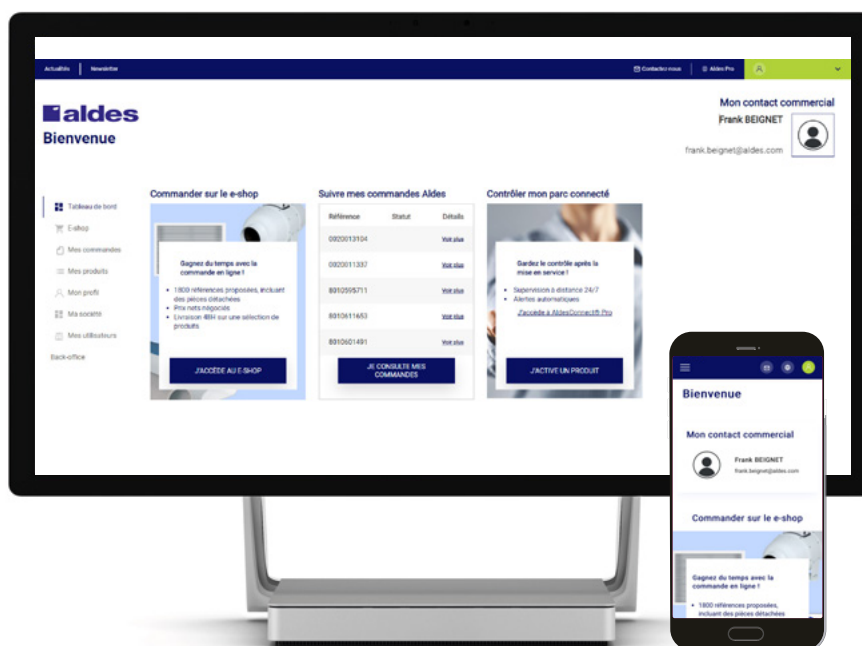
Actualités | Newsletter

Contactez-nous | Aldes Pro

aldes
Bienvenue

Mon contact commercial
Frank BEIGNET
frank.beignet@aldes.com

Tableau de bord
E-shop
Mes commandes
Mes produits
Mon profil
Ma société
Mes utilisateurs
Back-office

Commander sur le e-shop

Gagnez du temps avec la commande en ligne !

- 1800 références proposées, incluant des pièces détachées
- Prix nets négociés
- Livraison 48H sur une sélection de produits

J'ACCÈDE AU E-SHOP

Suivre mes commandes Aldes

| Référence | Statut | Détails |
|---|---|---|
| 0920013104 | | Voir plus |
| 0920011337 | | Voir plus |
| 8010595711 | | Voir plus |
| 8010611653 | | Voir plus |
| 8010601491 | | Voir plus |

JE CONSULTE MES COMMANDES

Contrôler mon parc connecté

Gardez le contrôle après la mise en service !

- Supervision à distance 24/7
- Alertes automatiques

J'accède à AldesConnect® Pro

J'ACTIVE UN PRODUIT

Bienvenue

Mon contact commercial

Frank BEIGNET
frank.beignet@aldes.com

Commander sur le e-shop

Gagnez du temps avec la commande en ligne !

- 1800 références proposées, incluant des pièces détachées